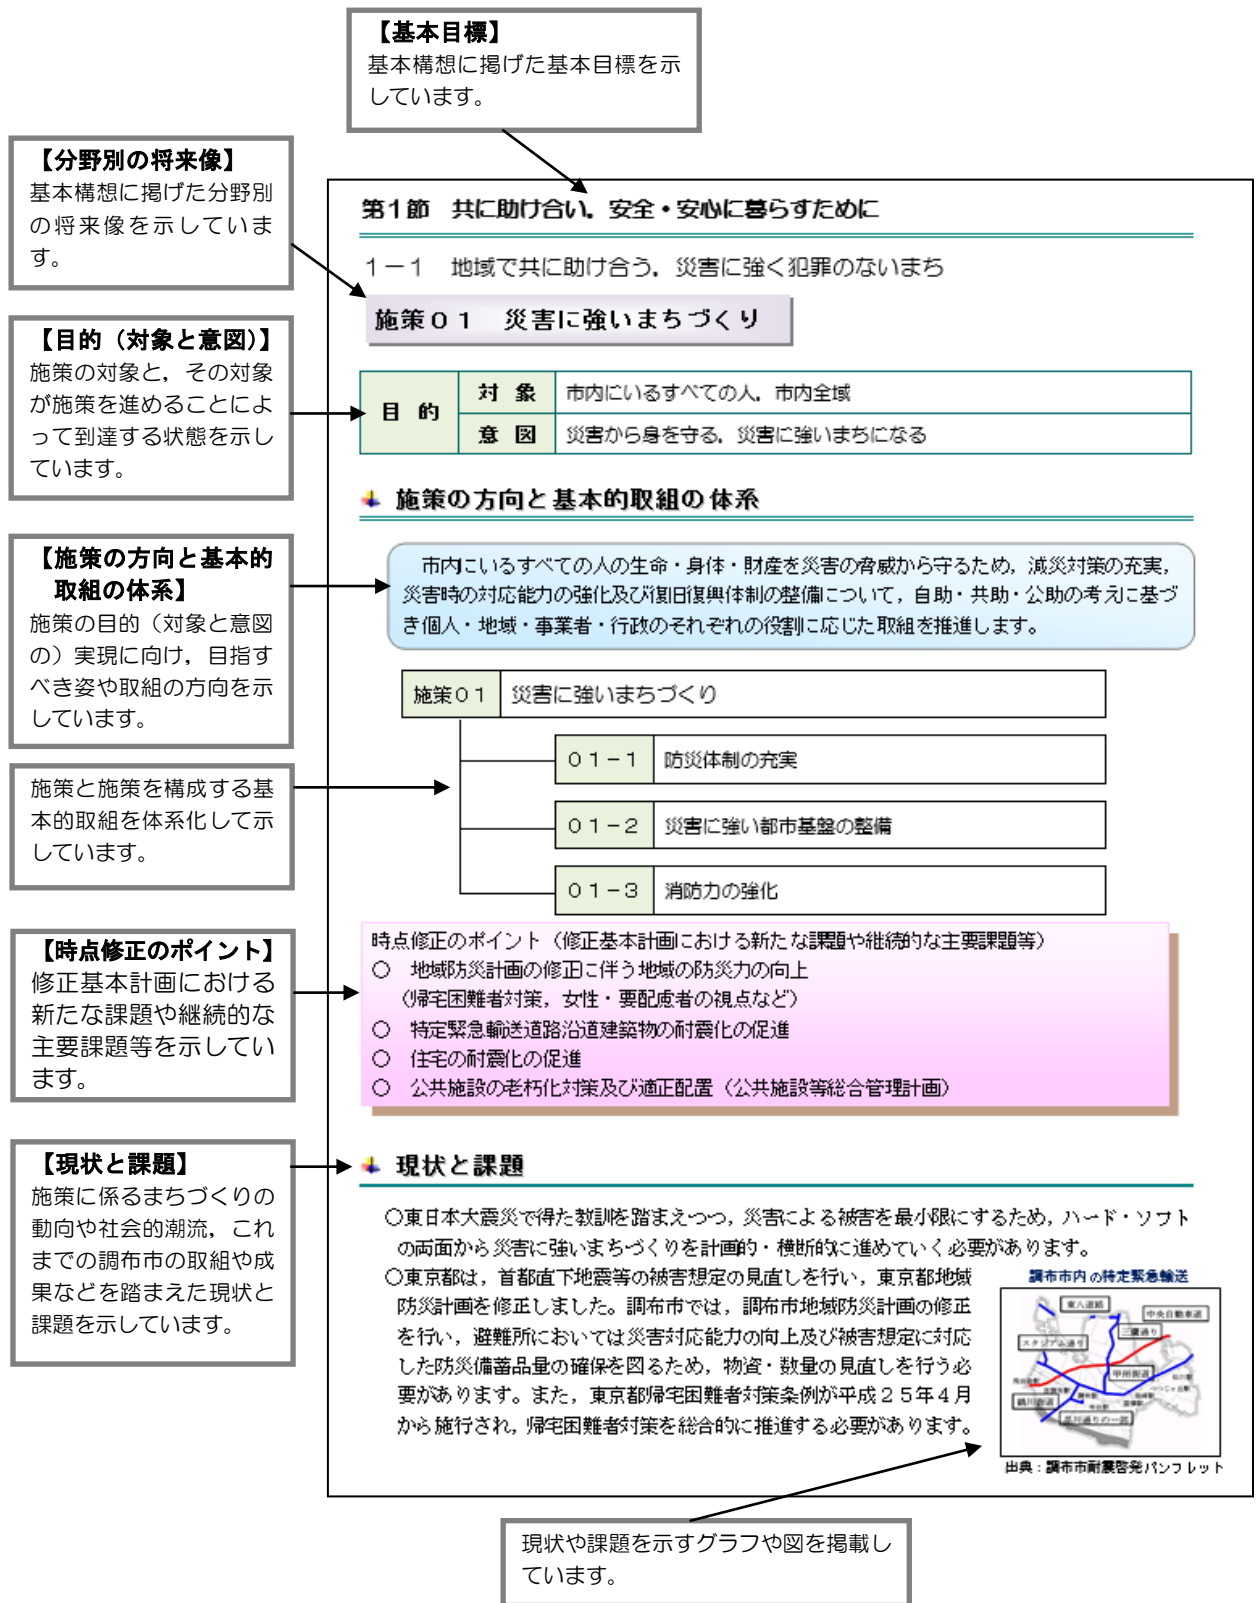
【基本目標】
基本構想に掲げた基本目標を示しています。

【分野別の将来像】
基本構想に掲げた分野別の将来像を示しています。

【目的（対象と意図)】
施策の対象と，その対象が施策を進めることによって到達する状態を示しています。

【施策の方向と基本的取組の体系】
施策の目的（対象と意図の）実現に向け，目指すべき姿や取組の方向を示しています。

施策と施策を構成する基本的取組を体系化して示しています。

【時点修正のポイント】
修正基本計画における新たな課題や継続的な主要課題等を示しています。

【現状と課題】
施策に係るまちづくりの動向や社会的潮流，これまでの調布市の取組や成果などを踏まえた現状と課題を示しています。

第１節　共に助け合い，安全・安心に暮らすために

１－１　地域で共に助け合う，災害に強く犯罪のないまち

施策０１　災害に強いまちづくり

| 目的 | 対象 | 市内にいるすべての人，市内全域 |
|---|---|---|
| | 意図 | 災害から身を守る，災害に強いまちになる |

施策の方向と基本的取組の体系

市内にいるすべての人の生命・身体・財産を災害の脅威から守るため，減災対策の充実，災害時の対応能力の強化及び復旧復興体制の整備について，自助・共助・公助の考えに基づき個人・地域・事業者・行政のそれぞれの役割に応じた取組を推進します。

施策０１　災害に強いまちづくり
０１－１　防災体制の充実
０１－２　災害に強い都市基盤の整備
０１－３　消防力の強化

時点修正のポイント（修正基本計画における新たな課題や継続的な主要課題等）
○　地域防災計画の修正に伴う地域の防災力の向上
（帰宅困難者対策，女性・要配慮者の視点など）
○　特定緊急輸送道路沿道建築物の耐震化の促進
○　住宅の耐震化の促進
○　公共施設の老朽化対策及び適正配置（公共施設等総合管理計画）

現状と課題

○東日本大震災で得た教訓を踏まえつつ，災害による被害を最小限にするため，ハード・ソフトの両面から災害に強いまちづくりを計画的・横断的に進めていく必要があります。
○東京都は，首都直下地震等の被害想定の見直しを行い，東京都地域防災計画を修正しました。調布市では，調布市地域防災計画の修正を行い，避難所においては災害対応能力の向上及び被害想定に対応した防災備蓄品量の確保を図るため，物資・数量の見直しを行う必要があります。また，東京都帰宅困難者対策条例が平成２５年４月から施行され，帰宅困難者対策を総合的に推進する必要があります。

調布市内の特定緊急輸送
東八道路
中央自動車道
三鷹通り
スタジアム通り
甲州街道
鶴川街道
品川通り
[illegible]
出典：調布市耐震啓発パンフレット

現状や課題を示すグラフや図を掲載しています。